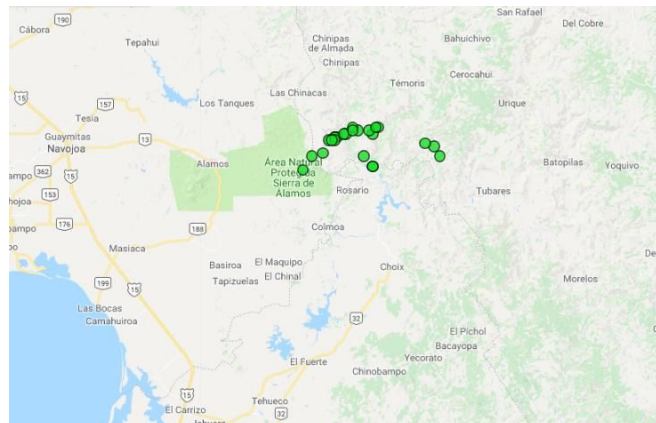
190
Cábora
Tepahui
Chinipas de Almada
Chinipas
San Rafael
Del Cobre
Bahuichivo
Témoris
Cerocahui
15
157
Los Tanques
Las Chinacas
Urique
Guaymitas
Navojoa
13
362
15
Tesia
Alamos
Área Natural Protegida Sierra de Alamos
Batopilas
Yoquivo
ampo
hojoa
153
Rosario
Tubares
ampo
176
Masiaca
188
Colmoa
Basiroa
El Maquipo
El Chinal
Tapizuelas
Choix
Morelos
199
15
Las Bocas
Camahuiroa
32
El Pichol
Bacayopa
Yecorato
El Fuerte
Chinobampo
15
El Carrizo
Tehueco
32
De